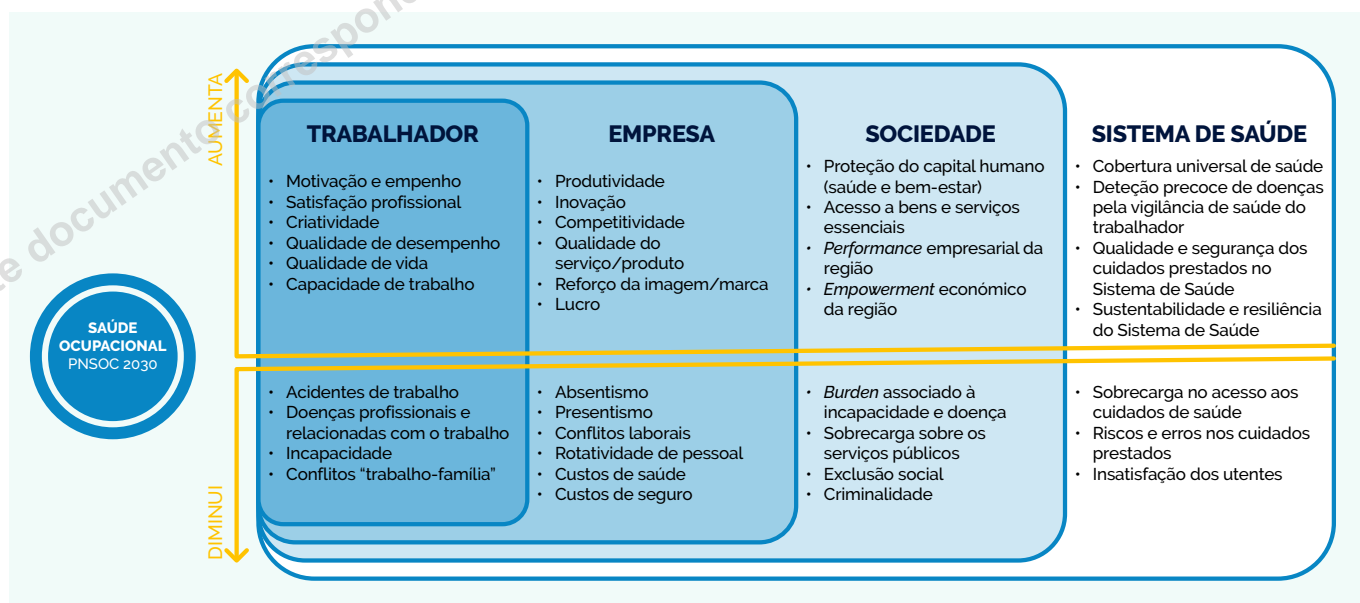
e documento corresponde

SAÚDE OCUPACIONAL PNSOC 2030

AUMENTA

DIMINUI

TRABALHADOR

• Motivação e empenho
• Satisfação profissional
• Criatividade
• Qualidade de desempenho
• Qualidade de vida
• Capacidade de trabalho

• Acidentes de trabalho
• Doenças profissionais e relacionadas com o trabalho
• Incapacidade
• Conflitos "trabalho-família"

EMPRESA

• Produtividade
• Inovação
• Competitividade
• Qualidade do serviço/produto
• Reforço da imagem/marca
• Lucro

• Absentismo
• Presentismo
• Conflitos laborais
• Rotatividade de pessoal
• Custos de saúde
• Custos de seguro

SOCIEDADE

• Proteção do capital humano (saúde e bem-estar)
• Acesso a bens e serviços essenciais
• Performance empresarial da região
• Empowerment económico da região

• Burden associado à incapacidade e doença
• Sobrecarga sobre os serviços públicos
• Exclusão social
• Criminalidade

SISTEMA DE SAÚDE

• Cobertura universal de saúde
• Deteção precoce de doenças pela vigilância de saúde do trabalhador
• Qualidade e segurança dos cuidados prestados no Sistema de Saúde
• Sustentabilidade e resiliência do Sistema de Saúde

• Sobrecarga no acesso aos cuidados de saúde
• Riscos e erros nos cuidados prestados
• Insatisfação dos utentes